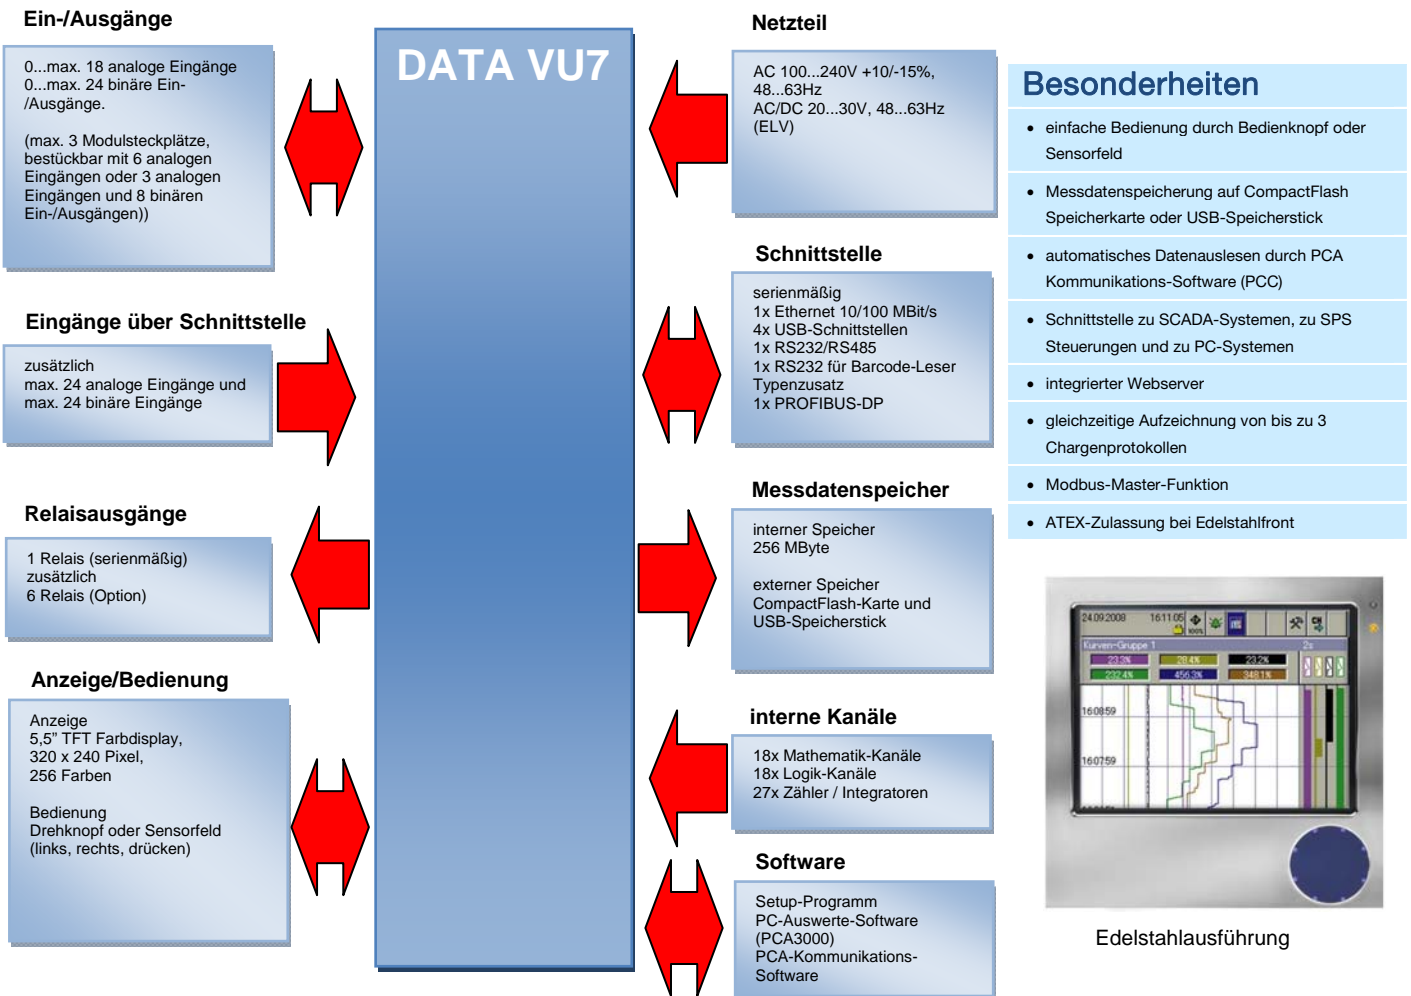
Ein-/Ausgänge

0...max. 18 analoge Eingänge
0...max. 24 binäre Ein-/Ausgänge.

(max. 3 Modulsteckplätze, bestückbar mit 6 analogen Eingängen oder 3 analogen Eingängen und 8 binären Ein-/Ausgängen))

Eingänge über Schnittstelle

zusätzlich
max. 24 analoge Eingänge und max. 24 binäre Eingänge

Relaisausgänge

1 Relais (serienmäßig)
zusätzlich
6 Relais (Option)

Anzeige/Bedienung

Anzeige
5,5" TFT Farbdisplay,
320 x 240 Pixel,
256 Farben

Bedienung
Drehknopf oder Sensorfeld
(links, rechts, drücken)

DATA VU7

Netzteil

AC 100...240V +10/-15%, 48...63Hz
AC/DC 20...30V, 48...63Hz (ELV)

Schnittstelle

serienmäßig
1x Ethernet 10/100 MBit/s
4x USB-Schnittstellen
1x RS232/RS485
1x RS232 für Barcode-Leser
Typenzusatz
1x PROFIBUS-DP

Messdatenspeicher

interner Speicher
256 MByte

externer Speicher
CompactFlash-Karte und USB-Speicherstick

interne Kanäle

18x Mathematik-Kanäle
18x Logik-Kanäle
27x Zähler / Integratoren

Software

Setup-Programm
PC-Auswerte-Software (PCA3000)
PCA-Kommunikations-Software

Besonderheiten

• einfache Bedienung durch Bedienknopf oder Sensorfeld
• Messdatenspeicherung auf CompactFlash Speicherkarte oder USB-Speicherstick
• automatisches Datenauslesen durch PCA Kommunikations-Software (PCC)
• Schnittstelle zu SCADA-Systemen, zu SPS Steuerungen und zu PC-Systemen
• integrierter Webserver
• gleichzeitige Aufzeichnung von bis zu 3 Chargenprotokollen
• Modbus-Master-Funktion
• ATEX-Zulassung bei Edelstahlfront

24.09.2008 16:11:05
Kurven-Gruppe 1
23.2%
28.4%
23.2%
232.4%
456.3%
348.1%
16:08:59
16:07:59

Edelstahlausführung